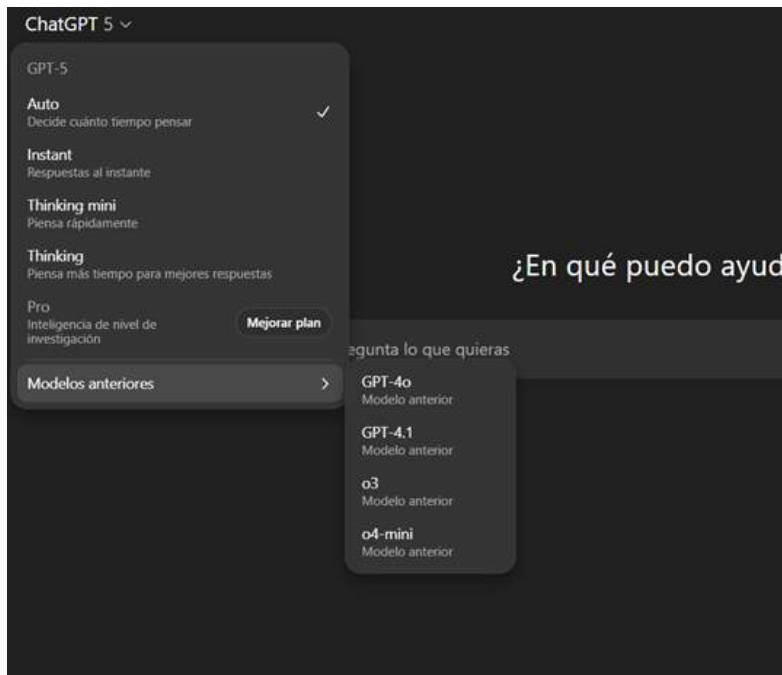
ChatGPT 5 ⌄

GPT-5

Auto
Decide cuánto tiempo pensar ✓

Instant
Respuestas al instante

Thinking mini
Piensa rápidamente

Thinking
Piensa más tiempo para mejores respuestas

Pro
Inteligencia de nivel de investigación
Mejorar plan

Modelos anteriores >

¿En qué puedo ayud

egunta lo que quieras

GPT-4o
Modelo anterior

GPT-4.1
Modelo anterior

o3
Modelo anterior

o4-mini
Modelo anterior